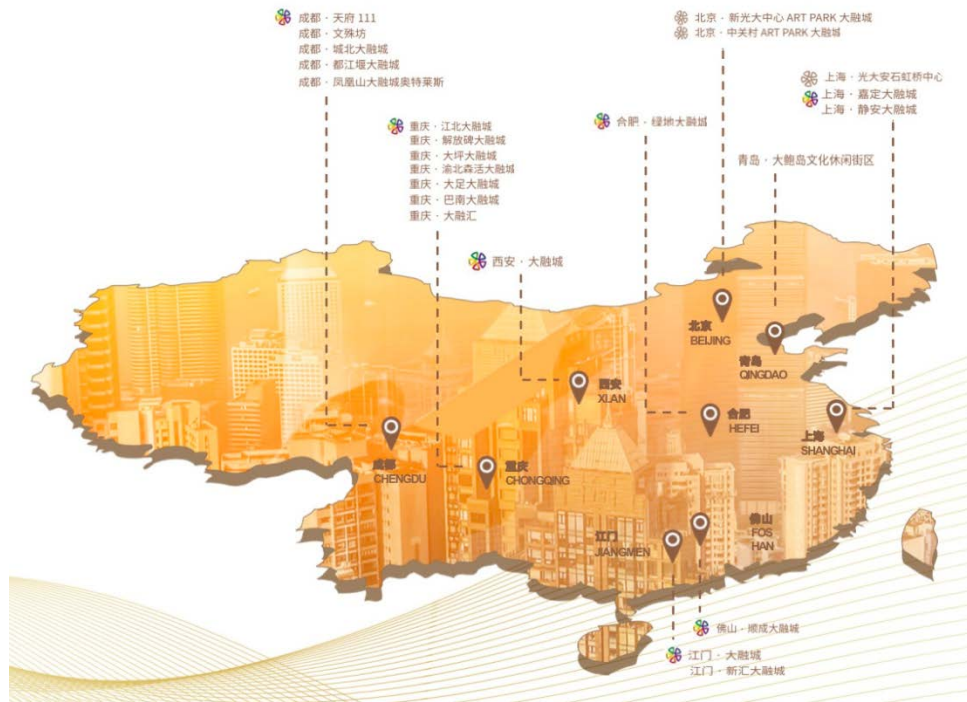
成都 · 天府 111
成都 · 文殊坊
成都 · 城北大融城
成都 · 都江堰大融城
成都 · 凤凰山大融城奥特莱斯

北京 · 新光大中心 ART PARK 大融城
北京 · 中关村 ART PARK 大融城

上海 · 光大安石虹桥中心
上海 · 嘉定大融城
上海 · 静安大融城

重庆 · 江北大融城
重庆 · 解放碑大融城
重庆 · 大坪大融城
重庆 · 渝北森活大融城
重庆 · 大足大融城
重庆 · 巴南大融城
重庆 · 大融汇

合肥 · 绿地大融城

青岛 · 大鲍岛文化休闲街区

西安 · 大融城

北京
BEIJING

青岛
QINGDAO

西安
XI.AN

合肥
HEFEI

上海
SHANGHAI

成都
CHENGDU

重庆
CHONGQING

江门
JIANGMEN

佛山
FOS HAN

佛山 · 顺成大融城

江门 · 大融城
江门 · 新汇大融城